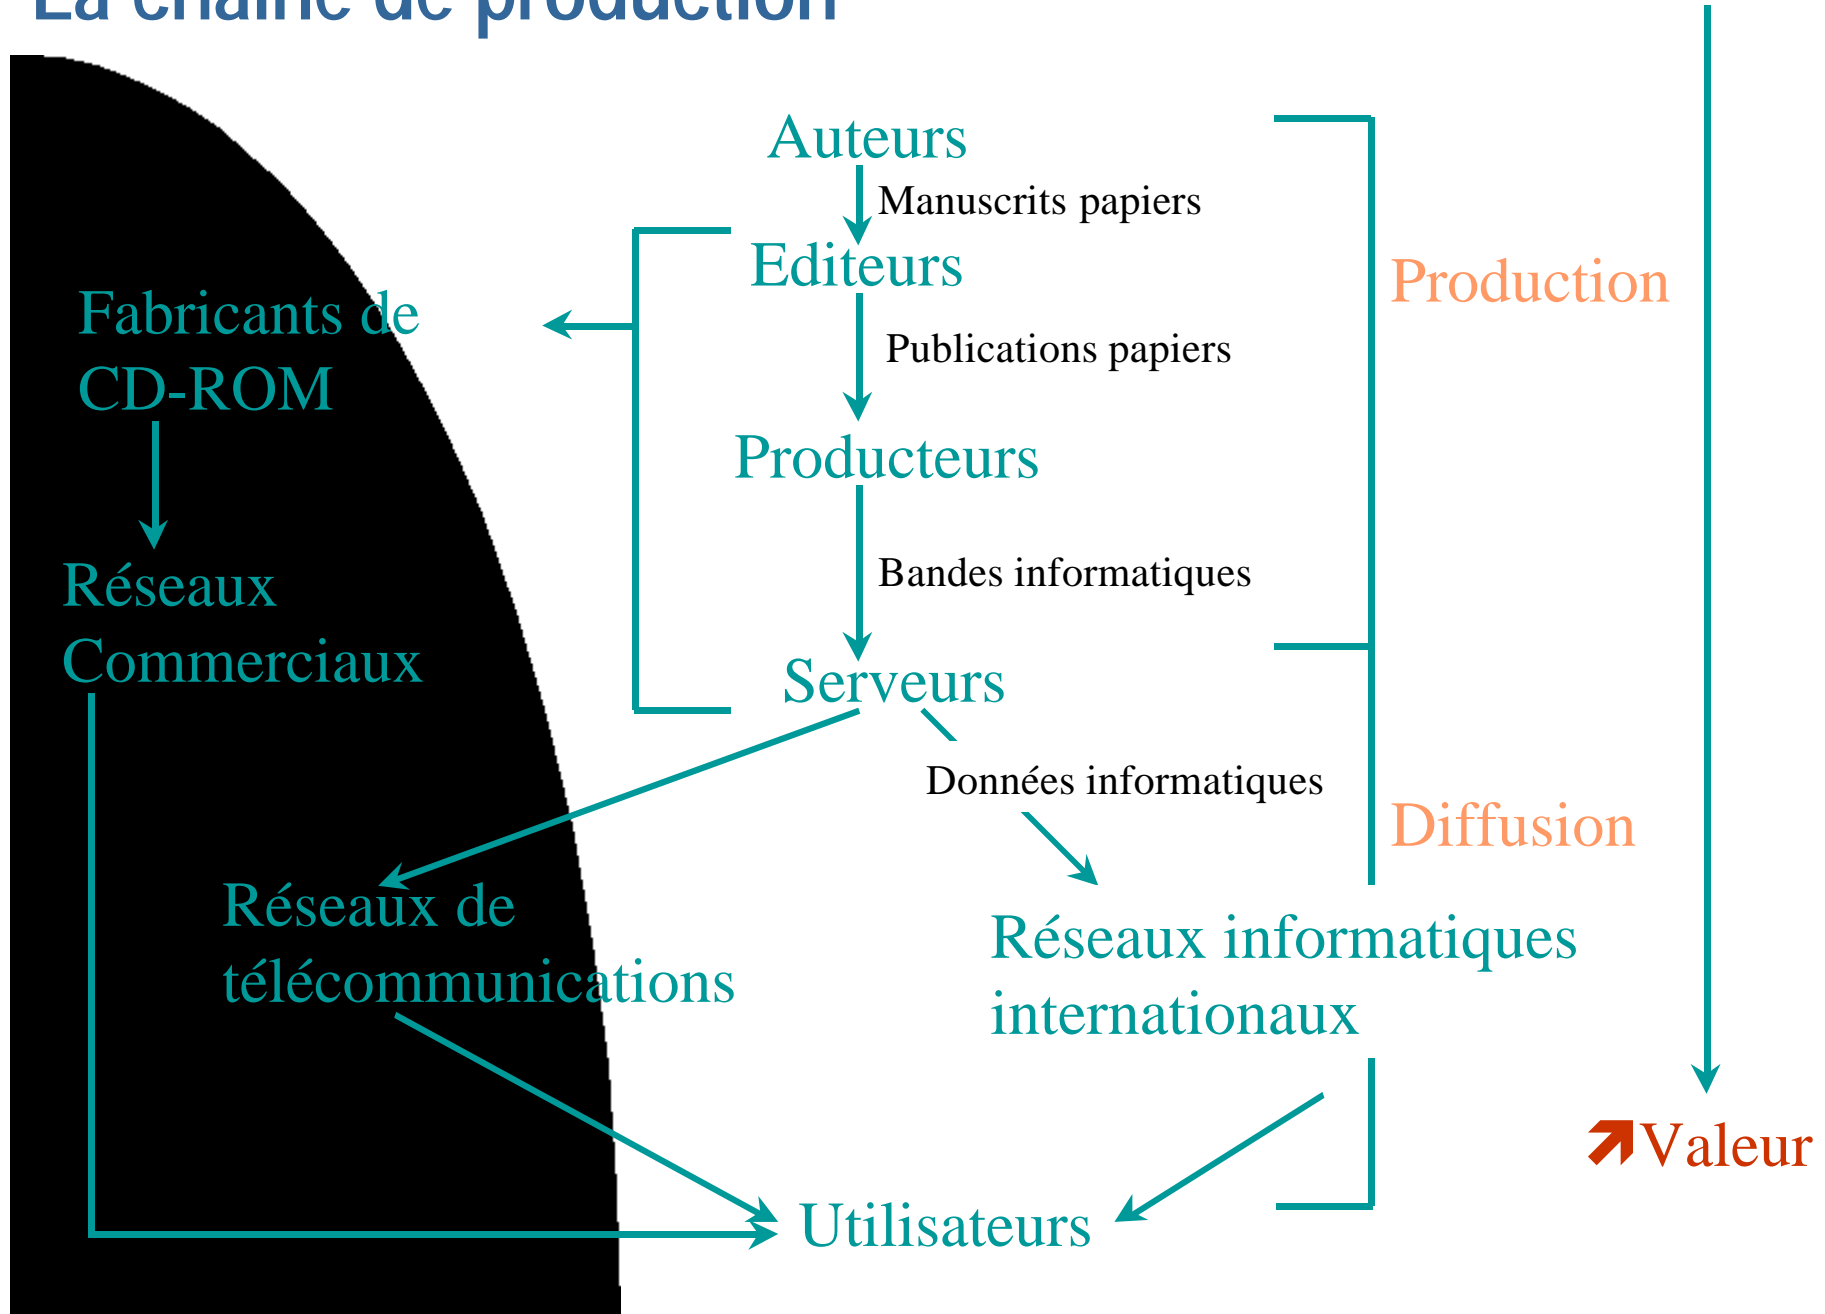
La chaîne de production

Auteurs

Manuscrits papiers

Editeurs

Publications papiers

Producteurs

Bandes informatiques

Serveurs

Données informatiques

Production

Diffusion

Fabricants de CD-ROM

Réseaux Commerciaux

Réseaux de télécommunications

Réseaux informatiques internationaux

Utilisateurs

Valeur